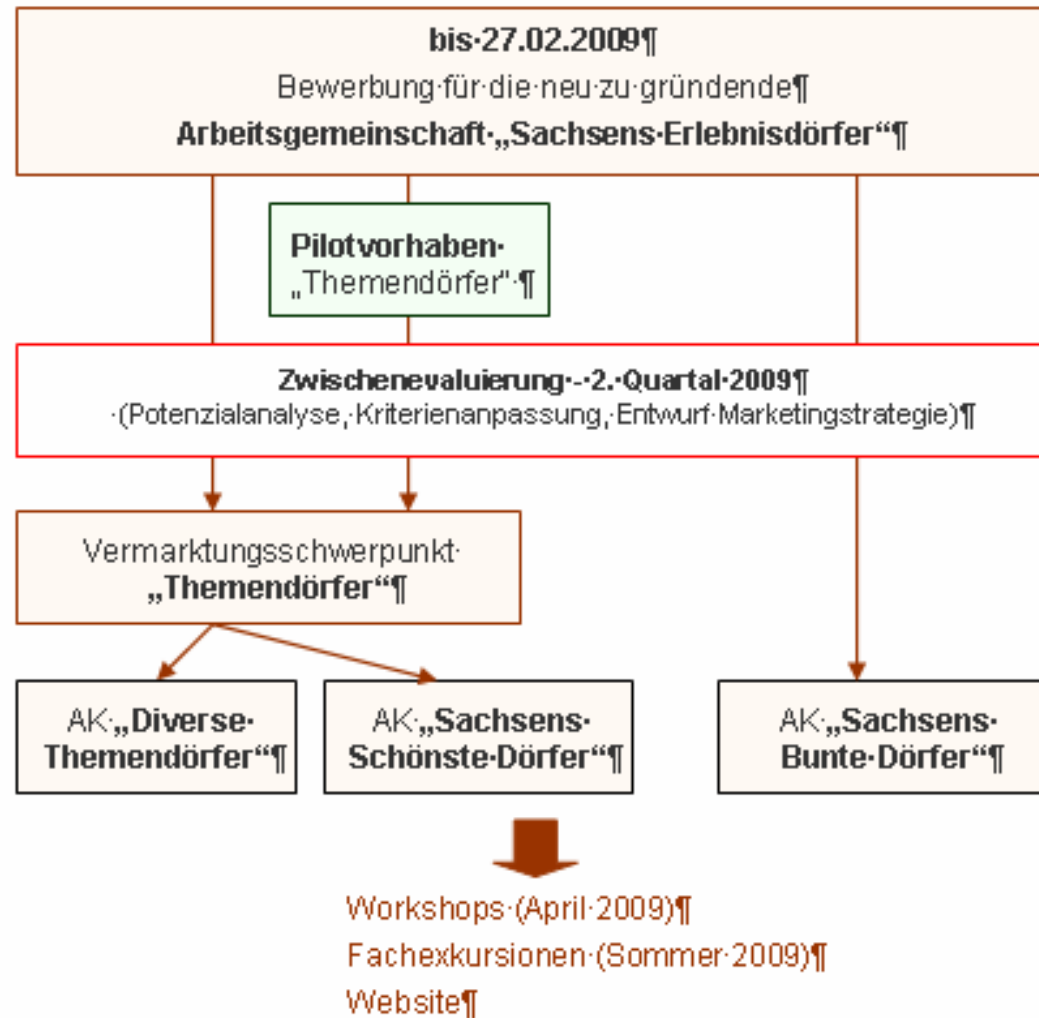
bis·27.02.2009¶
Bewerbung·für·die·neu·zu·gründende¶
Arbeitsgemeinschaft·„Sachsens·Erlebnisdörfer“¶

Pilotvorhaben·
„Themendörfer“·¶

Zwischenevaluierung·-·2.·Quartal·2009¶
·(Potenzialanalyse,·Kriterienanpassung,·Entwurf·Marketingstrategie)¶

Vermarktungsschwerpunkt·
„Themendörfer“¶

AK·„Diverse·Themendörfer“¶

AK·„Sachsens·Schönste·Dörfer“¶

AK·„Sachsens·Bunte·Dörfer“¶

Workshops·(April·2009)¶
Fachexkursionen·(Sommer·2009)¶
Website¶